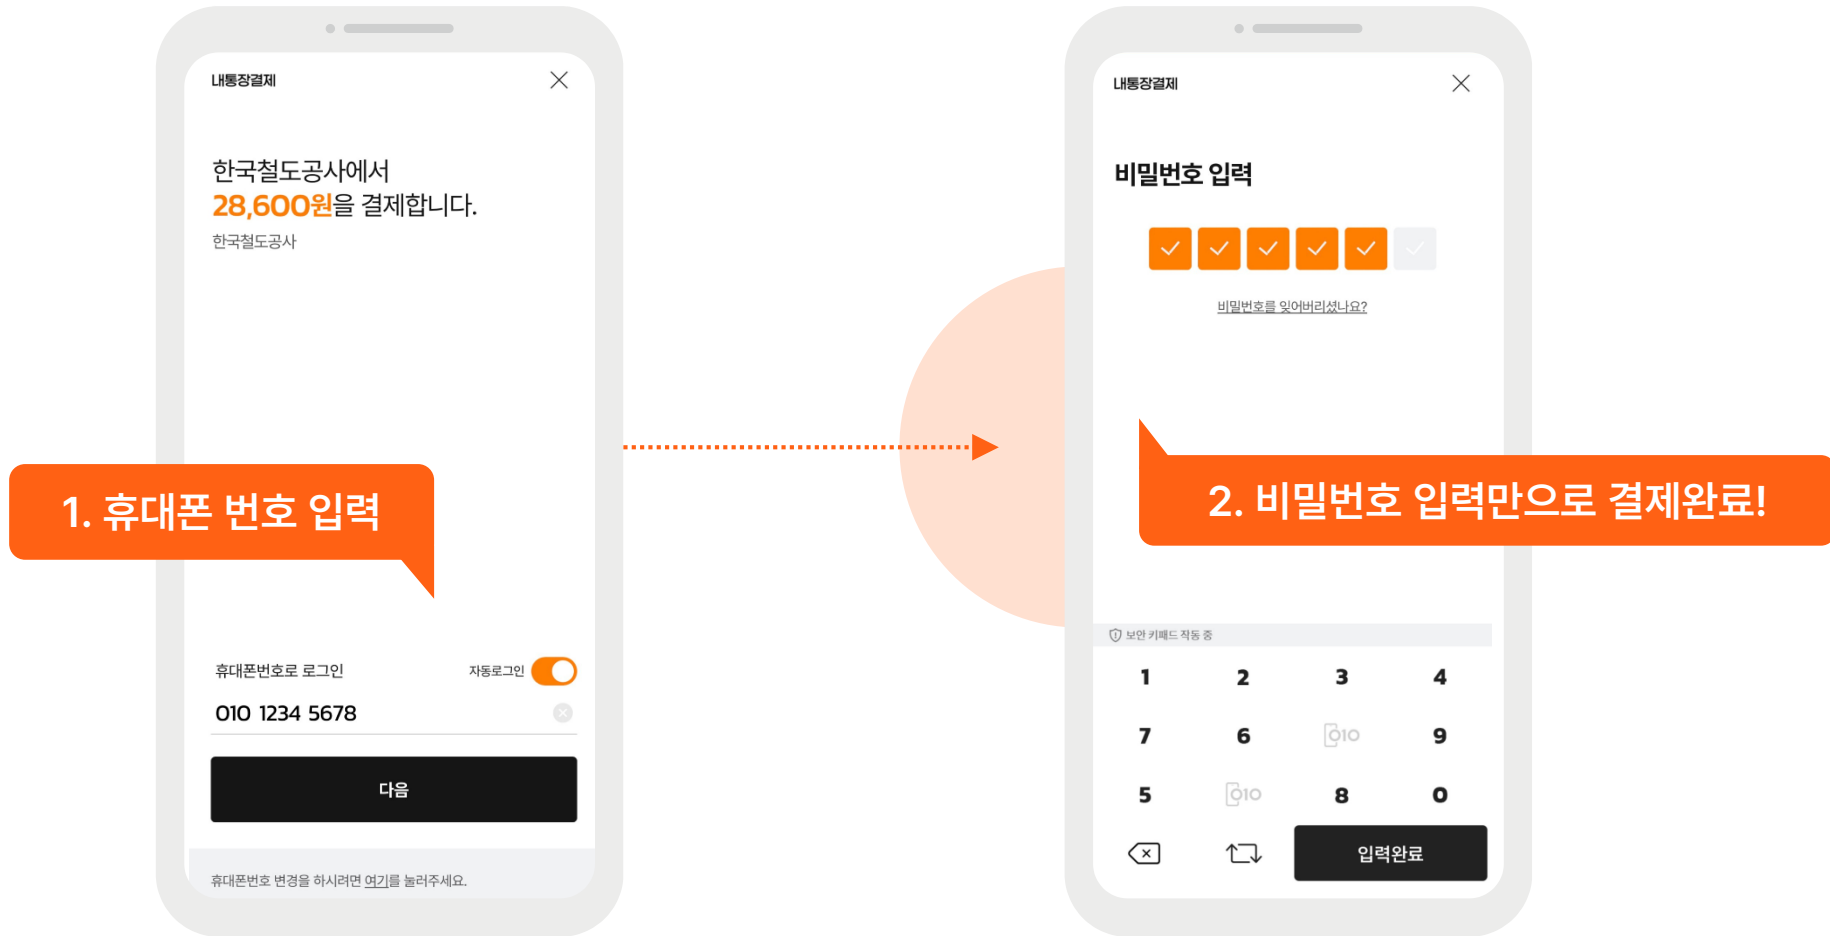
내통장결제

한국철도공사에서
28,600원을 결제합니다.
한국철도공사

1. 휴대폰 번호 입력

휴대폰번호로 로그인

자동로그인

010 1234 5678

다음

휴대폰번호 변경을 하시려면 여기를 눌러주세요.

내통장결제

비밀번호 입력

비밀번호를 잊어버리셨나요?

2. 비밀번호 입력만으로 결제완료!

보안 키패드 작동 중

| 1 | 2 | 3 | 4 |
|---|---|---|---|
| 7 | 6 | 010 | 9 |
| 5 | 010 | 8 | 0 |

입력완료